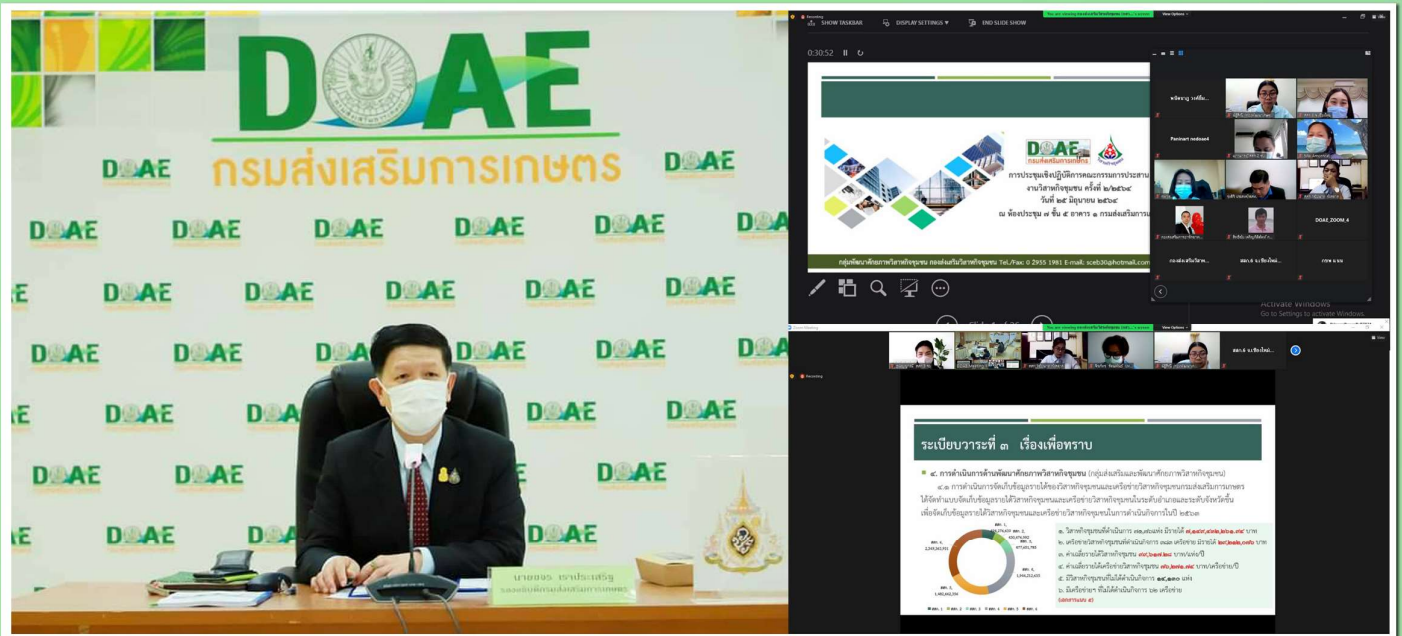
DOAE
กรมส่งเสริมการเกษตร

DOAE DOAE DOAE DOAE DOAE DOAE

SHOW TASKBAR DISPLAY SETTINGS END SLIDE SHOW

0:30:52

DOAE
กรมส่งเสริมการเกษตร
การประชุมเชิงปฏิบัติการคณะกรรมการประสาน งานวิสาหกิจชุมชน ครั้งที่ ๒/๒๕๖๔
วันที่ ๒๕ มิถุนายน ๒๕๖๔
ณ ห้องประชุม ๗ ชั้น ๕ อาคาร ๑ กรมส่งเสริมการเ

กลุ่มพัฒนาศักยภาพวิสาหกิจชุมชน กองส่งเสริมวิสาหกิจชุมชน Tel./Fax: 0 2955 1981 E-mail: sceb30@hotmail.com

Pavinart moduan4
DOAE_ZOOM_4

Activate Windows
Go to Settings to activate Windows.

Recording

ระเบียบวาระที่ ๓ เรื่องเพื่อทราบ

๔. การดำเนินการด้านพัฒนาศักยภาพวิสาหกิจชุมชน (กลุ่มส่งเสริมและพัฒนาศักยภาพวิสาหกิจชุมชน)

๔.๑ การดำเนินการจัดเก็บข้อมูลรายได้ของวิสาหกิจชุมชนและเครือข่ายวิสาหกิจชุมชนกรมส่งเสริมการเกษตร ได้จัดทำแบบจัดเก็บข้อมูลรายได้วิสาหกิจชุมชนและเครือข่ายวิสาหกิจชุมชนในระดับอำเภอและระดับจังหวัดขึ้น เพื่อจัดเก็บข้อมูลรายได้วิสาหกิจชุมชนและเครือข่ายวิสาหกิจชุมชนในการดำเนินกิจการในปี ๒๕๖๓

นายชยร เรารประเสริฐ
รองอธิบดีกรมส่งเสริมการเกษตร